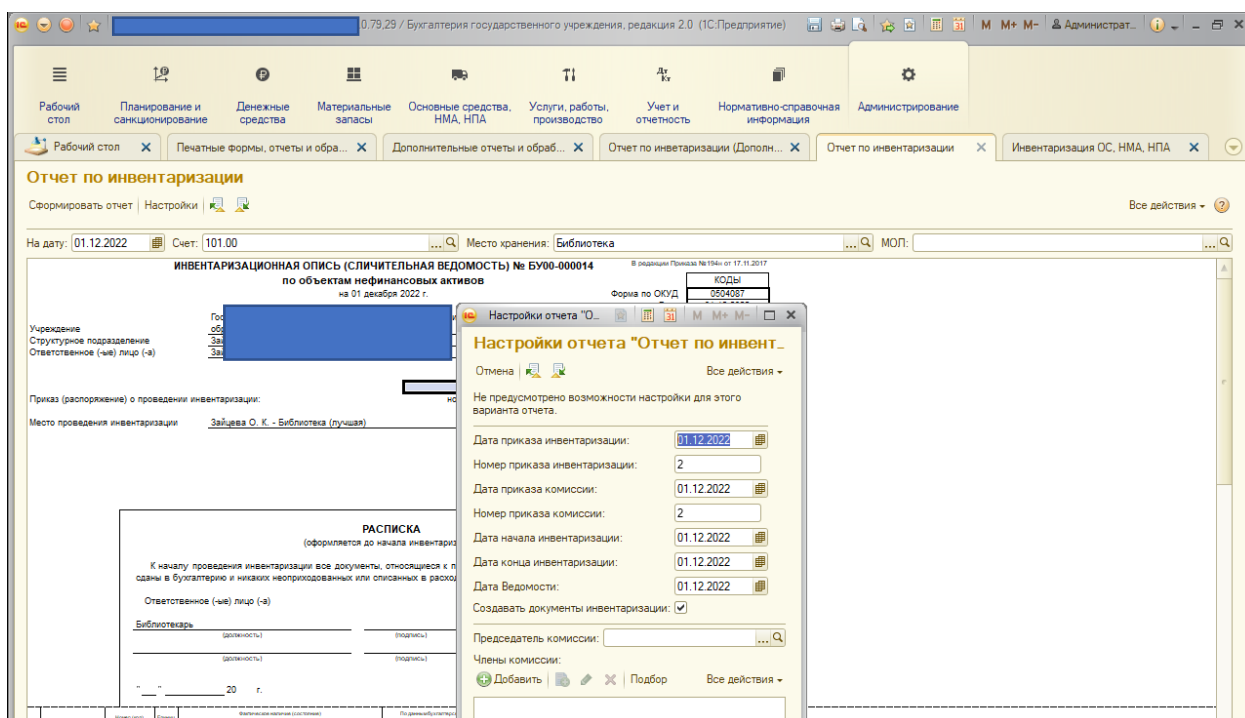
0.79.29 / Бухгалтерия государственного учреждения, редакция 2.0 (1С:Предприятие)
M M+ M- Администрат...

Рабочий стол
Планирование и санкционирование
Денежные средства
Материальные запасы
Основные средства, НМА, НПА
Услуги, работы, производство
Учет и отчетность
Нормативно-справочная информация
Администрирование

Рабочий стол ×
Печатные формы, отчеты и обра... ×
Дополнительные отчеты и обраб... ×
Отчет по инвентаризации (Дополн... ×
Отчет по инвентаризации ×
Инвентаризация ОС, НМА, НПА ×

Отчет по инвентаризации
Сформировать отчет | Настройки
Все действия ▾

На дату: 01.12.2022 Счет: 101.00 Место хранения: Библиотека МОЛ:

ИНВЕНТАРИЗАЦИОННАЯ ОПИСЬ (СЛИЧИТЕЛЬНАЯ ВЕДОМОСТЬ) № БУ00-000014
по объектам нефинансовых активов
на 01 декабря 2022 г.
В редакции Приказа №194н от 17.11.2017
КОДЫ
Форма по ОКУД 0504087
Учреждение
Структурное подразделение
Ответственное (-ые) лицо (-а)
Приказ (распоряжение) о проведении инвентаризации:
Место проведения инвентаризации Зайцева О. К. - Библиотека (лучшая)

РАСПИСКА
(оформляется до начала инвентаризации)
К началу проведения инвентаризации все документы, относящиеся к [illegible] сданы в бухгалтерию и никаких неоприходованных или списанных в расход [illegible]
Ответственное (-ые) лицо (-а)
Библиотекарь
(должность) (подпись)
(должность) (подпись)
" " 20 г.

Настройки отчета "О...
Настройки отчета "Отчет по инвент...
Отмена
Все действия ▾
Не предусмотрено возможности настройки для этого варианта отчета.
Дата приказа инвентаризации: 01.12.2022
Номер приказа инвентаризации: 2
Дата приказа комиссии: 01.12.2022
Номер приказа комиссии: 2
Дата начала инвентаризации: 01.12.2022
Дата конца инвентаризации: 01.12.2022
Дата Ведомости: 01.12.2022
Создавать документы инвентаризации: ☑
Председатель комиссии:
Члены комиссии:
Добавить | Подбор
Все действия ▾